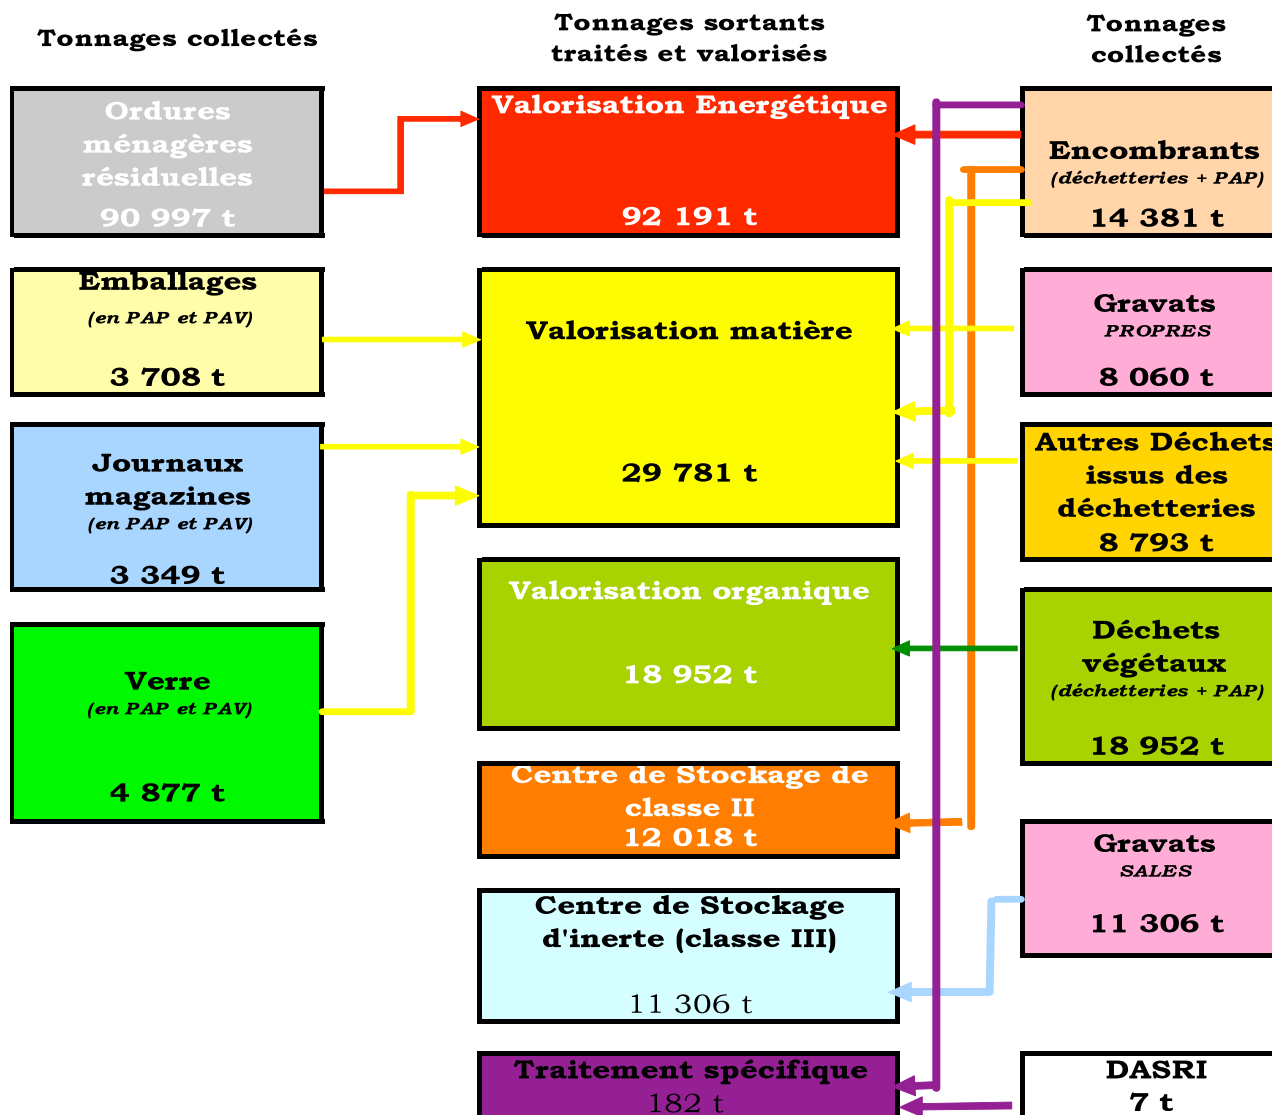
Tonnages collectés

Tonnages sortants traités et valorisés

Tonnages collectés

Ordures ménagères résiduelles
90 997 t

Valorisation Energétique
92 191 t

Encombrants
(déchetteries + PAP)
14 381 t

Emballages
(en PAP et PAV)
3 708 t

Valorisation matière
29 781 t

Gravats
PROPRES
8 060 t

Journaux magazines
(en PAP et PAV)
3 349 t

Autres Déchets issus des déchetteries
8 793 t

Valorisation organique
18 952 t

Verre
(en PAP et PAV)
4 877 t

Déchets végétaux
(déchetteries + PAP)
18 952 t

Centre de Stockage de classe II
12 018 t

Gravats
SALES
11 306 t

Centre de Stockage d'inerte (classe III)
11 306 t

Traitement spécifique
182 t

DASRI
7 t